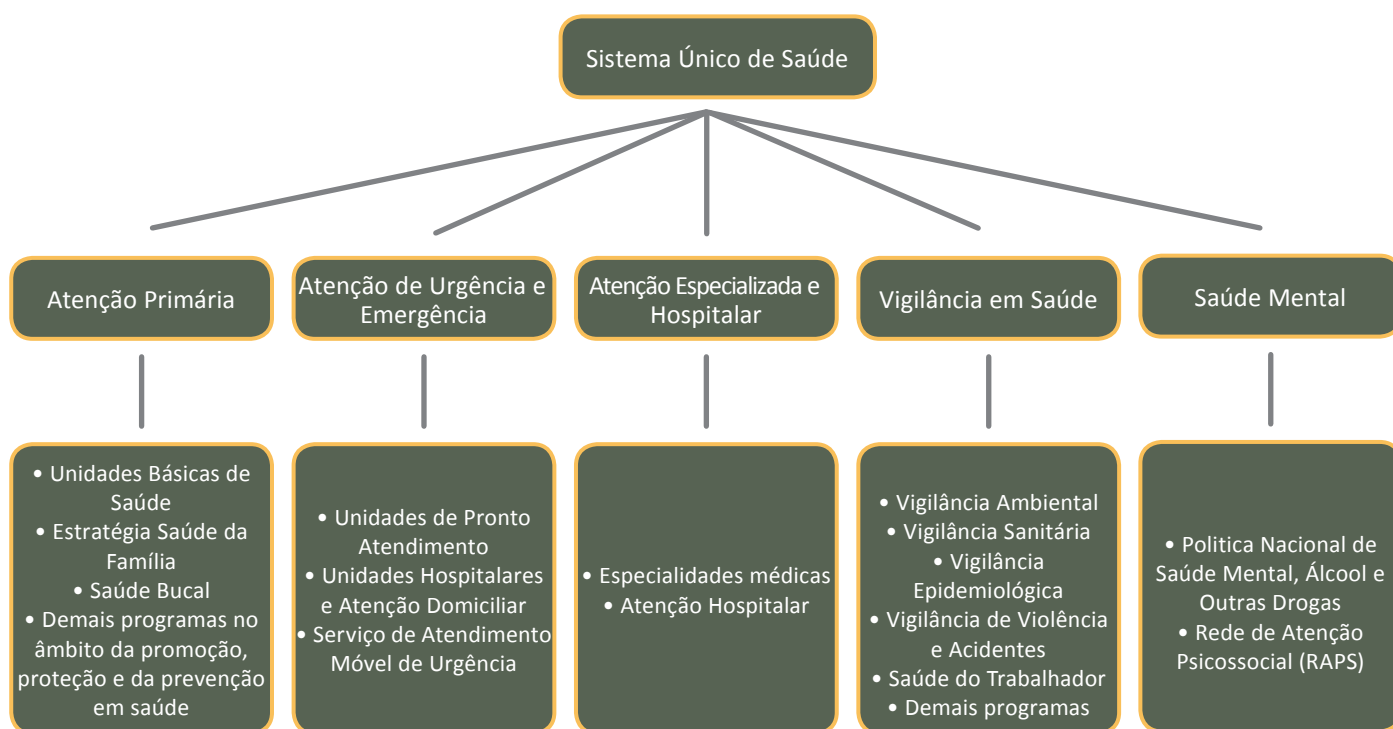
Sistema Único de Saúde

Atenção Primária

• Unidades Básicas de Saúde
• Estratégia Saúde da Família
• Saúde Bucal
• Demais programas no âmbito da promoção, proteção e da prevenção em saúde

Atenção de Urgência e Emergência

• Unidades de Pronto Atendimento
• Unidades Hospitalares e Atenção Domiciliar
• Serviço de Atendimento Móvel de Urgência

Atenção Especializada e Hospitalar

• Especialidades médicas
• Atenção Hospitalar

Vigilância em Saúde

• Vigilância Ambiental
• Vigilância Sanitária
• Vigilância Epidemiológica
• Vigilância de Violência e Acidentes
• Saúde do Trabalhador
• Demais programas

Saúde Mental

• Politica Nacional de Saúde Mental, Álcool e Outras Drogas
• Rede de Atenção Psicossocial (RAPS)